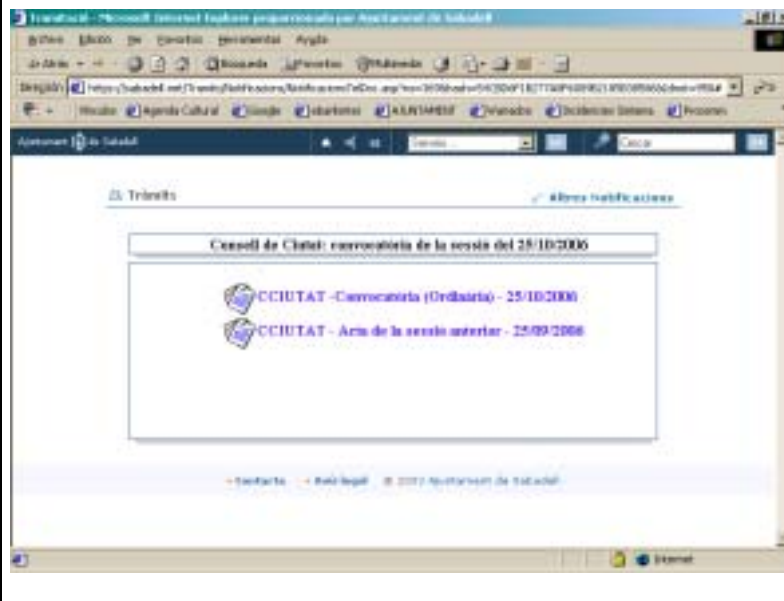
Transfacil - Microsoft Internet Explorer proporcionado por Ajuntament de Sabadell

Archivo Edición Ver Favoritos Herramientas Ayuda

Atrás Búsqueda Favoritos Multimedia

Dirección https://sabadell.net/Tramits/Notificacions/NotificacionsTelDoc.asp?nn=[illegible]

Vínculos Agenda Cultural Google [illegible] AJUNTAMENT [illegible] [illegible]

Ajuntament de Sabadell

Serveis... Cercar

Tràmits

Altres Notificacions

Consell de Ciutat: convocatòria de la sessió del 25/10/2006

CCIUTAT -Convocatoria (Ordinària) - 25/10/2006

CCIUTAT - Acta de la sessió anterior - 25/09/2006

• Contacte • Avís legal © 2003 Ajuntament de Sabadell

Internet